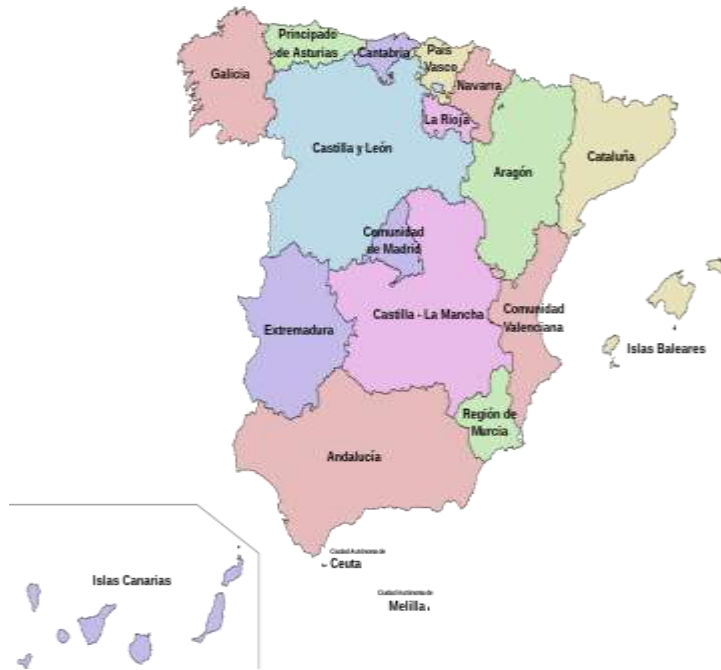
Principado de Asturias
Cantabria
País Vasco
Galicia
Navarra
La Rioja
Castilla y León
Aragón
Cataluña
Comunidad de Madrid
Comunidad Valenciana
Castilla - La Mancha
Extremadura
Islas Baleares
Región de Murcia
Andalucía
Islas Canarias
Ciudad Autónoma de
Ceuta
Ciudad Autónoma de
Melilla